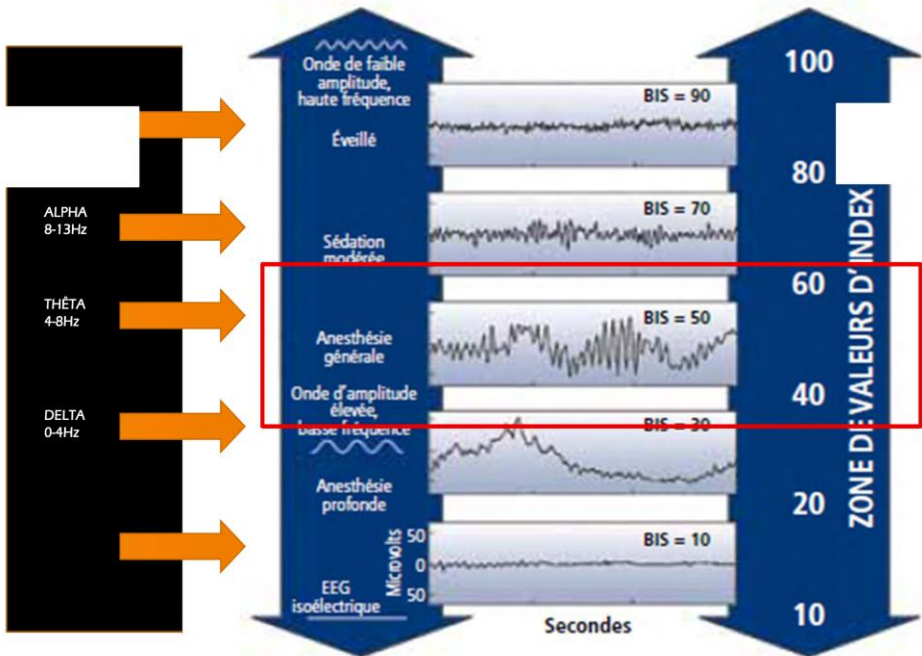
ALPHA
8-13Hz

THÊTA
4-8Hz

DELTA
0-4Hz

Onde de faible amplitude, haute fréquence

Éveillé

Sédation modérée

Anesthésie générale

Onde d'amplitude élevée, basse fréquence

Anesthésie profonde

EEG isoélectrique

BIS = 90

BIS = 70

BIS = 50

BIS = 30

BIS = 10

Microvolts

50

0

50

Secondes

100

80

60

40

20

10

ZONE DE VALEURS D'INDEX